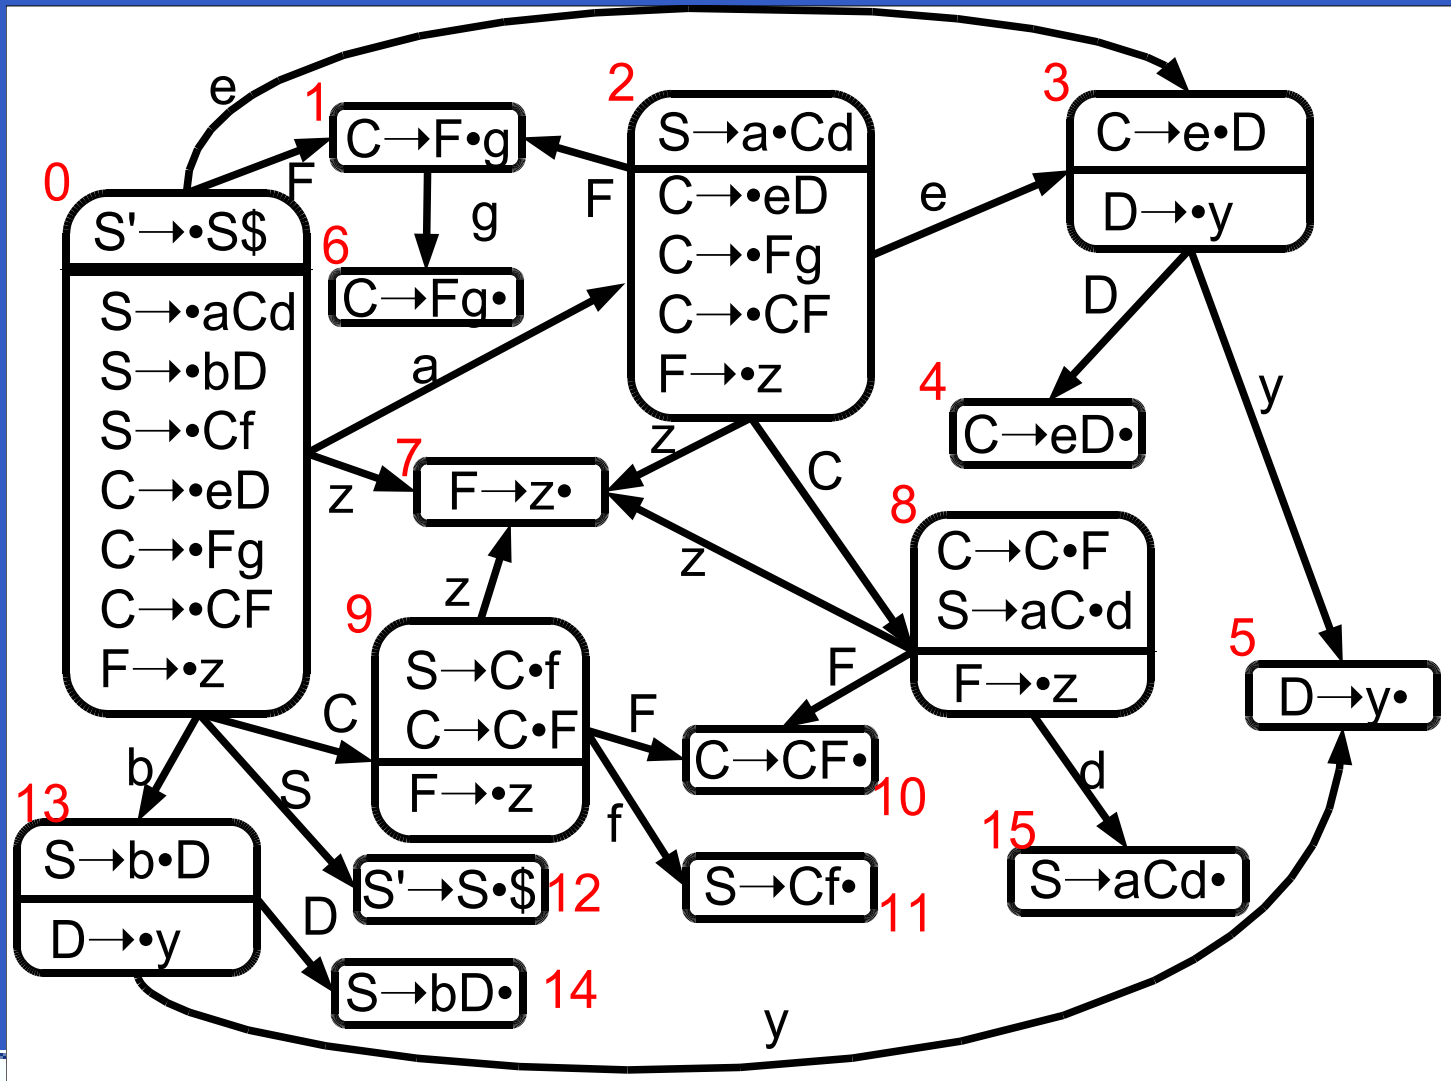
e

1
C→F•g

2
S→a•Cd
C→•eD
C→•Fg
C→•CF
F→•z

3
C→e•D
D→•y

0
S'→•S$
S→•aCd
S→•bD
S→•Cf
C→•eD
C→•Fg
C→•CF
F→•z

F
g
F
e

6
C→Fg•

D
a
4
C→eD•
y

7
F→z•
z
z
C

8
C→C•F
S→aC•d
F→•z

z
z

9
S→C•f
C→C•F
F→•z

5
D→y•

F
C
F
b
S

10
C→CF•

d

13
S→b•D
D→•y

f
15
S→aCd•

D
S'→S•$
12
S→Cf•
11

S→bD•
14
y